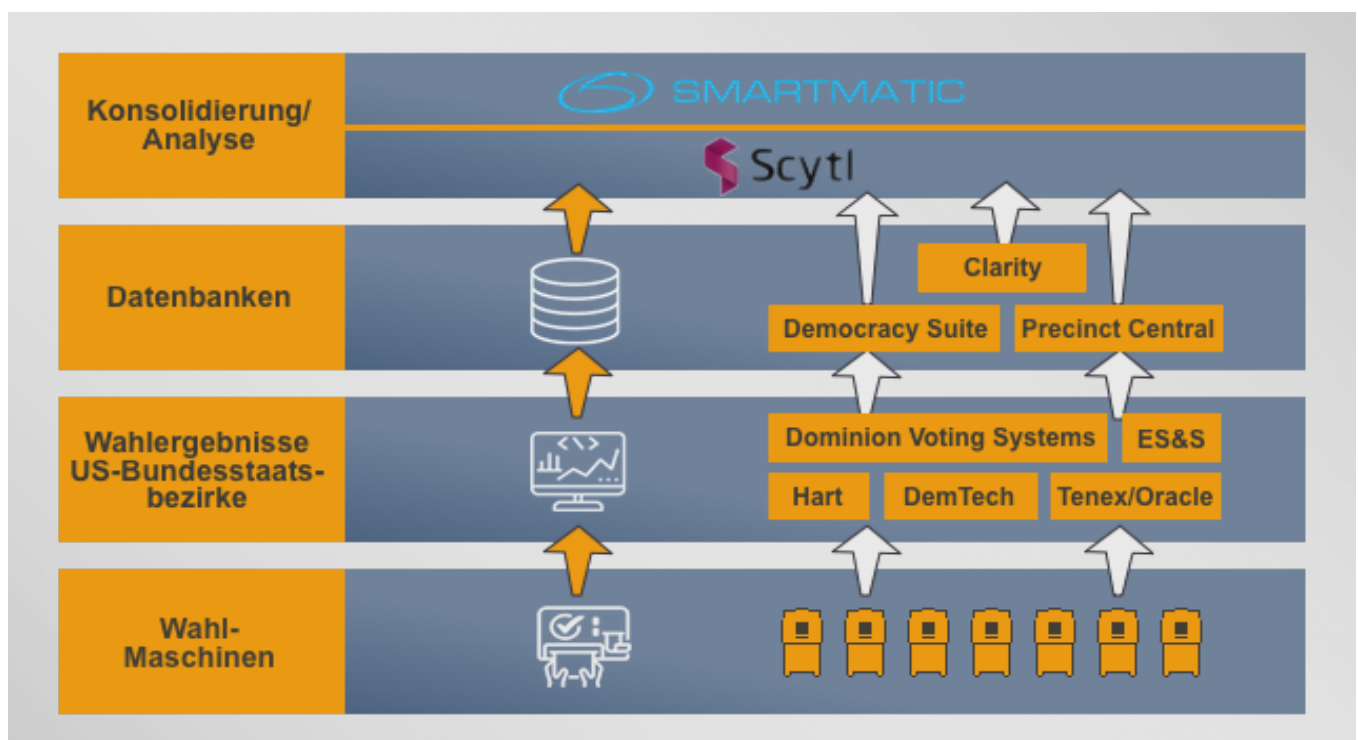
Konsolidierung/ Analyse

SMARTMATIC

Scytl

Datenbanken

Clarity

Democracy Suite

Precinct Central

Wahlergebnisse US-Bundesstaatsbezirke

Dominion Voting Systems

ES&S

Hart

DemTech

Tenex/Oracle

Wahl-Maschinen